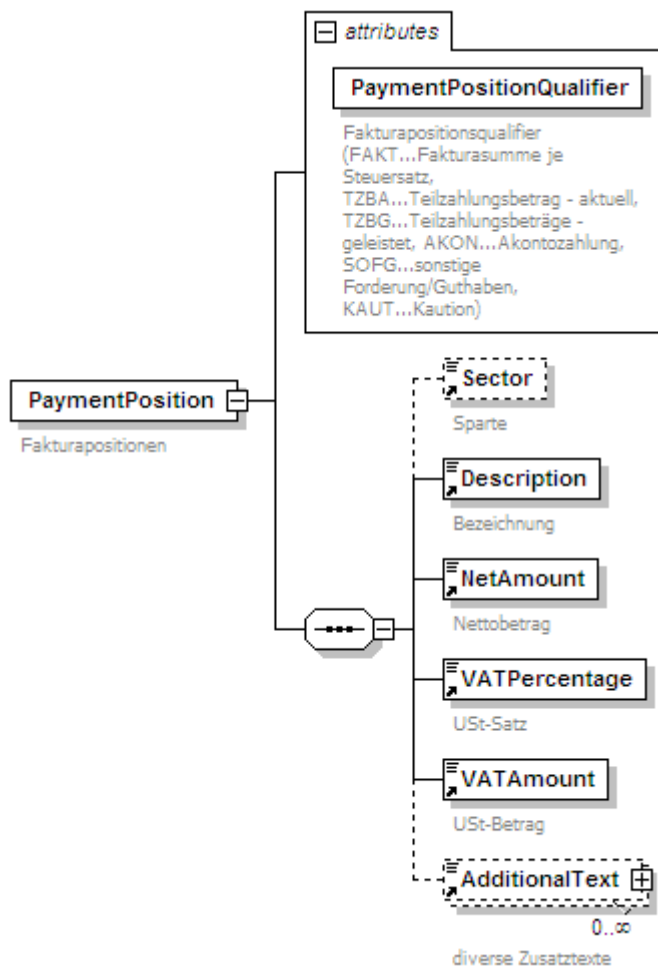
attributes

PaymentPositionQualifier

Fakturapositionsqualifier (FAKT...Fakturasumme je Steuersatz, TZBA...Teilzahlungsbetrag - aktuell, TZBG...Teilzahlungsbeträge - geleistet, AKON...Akontozahlung, SOFG...sonstige Forderung/Guthaben, KAUT...Kaution)

PaymentPosition

Fakturapositionen

Sector

Sparte

Description

Bezeichnung

NetAmount

Nettobetrag

VATPercentage

USt-Satz

VATAmount

USt-Betrag

AdditionalText

$0..\infty$

diverse Zusatztexte